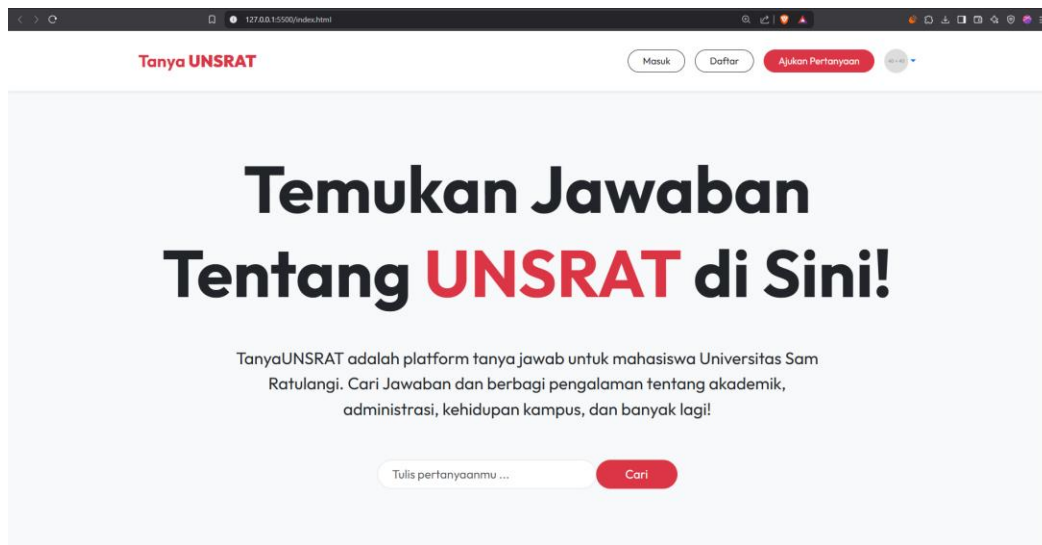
127.0.0.1:5500/index.html

Tanya UNSRAT

Masuk Daftar Ajukan Pertanyaan

Temukan Jawaban Tentang UNSRAT di Sini!

TanyaUNSRAT adalah platform tanya jawab untuk mahasiswa Universitas Sam Ratulangi. Cari Jawaban dan berbagi pengalaman tentang akademik, administrasi, kehidupan kampus, dan banyak lagi!

Tulis pertanyaanmu ...

Cari